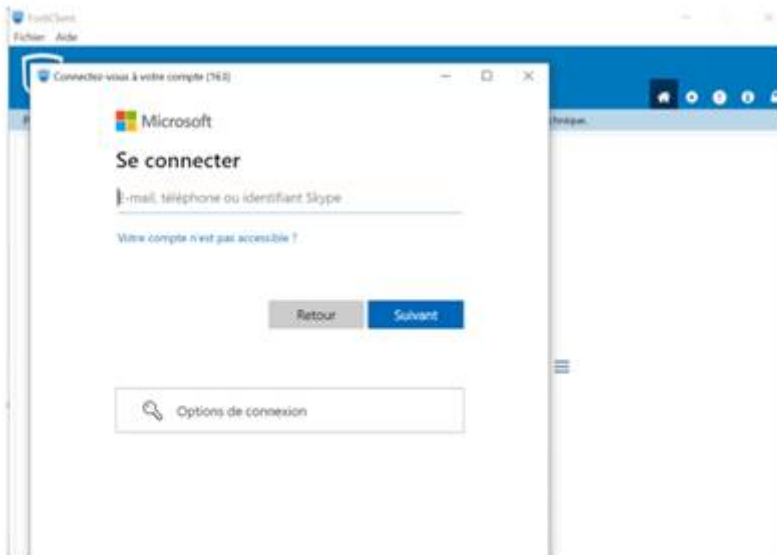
FortiClient
Fichier Aide

Connectez-vous à votre compte (163)

Microsoft

Se connecter

E-mail, téléphone ou identifiant Skype

Votre compte n'est pas accessible ?

Retour Suivant

Options de connexion

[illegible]chnique